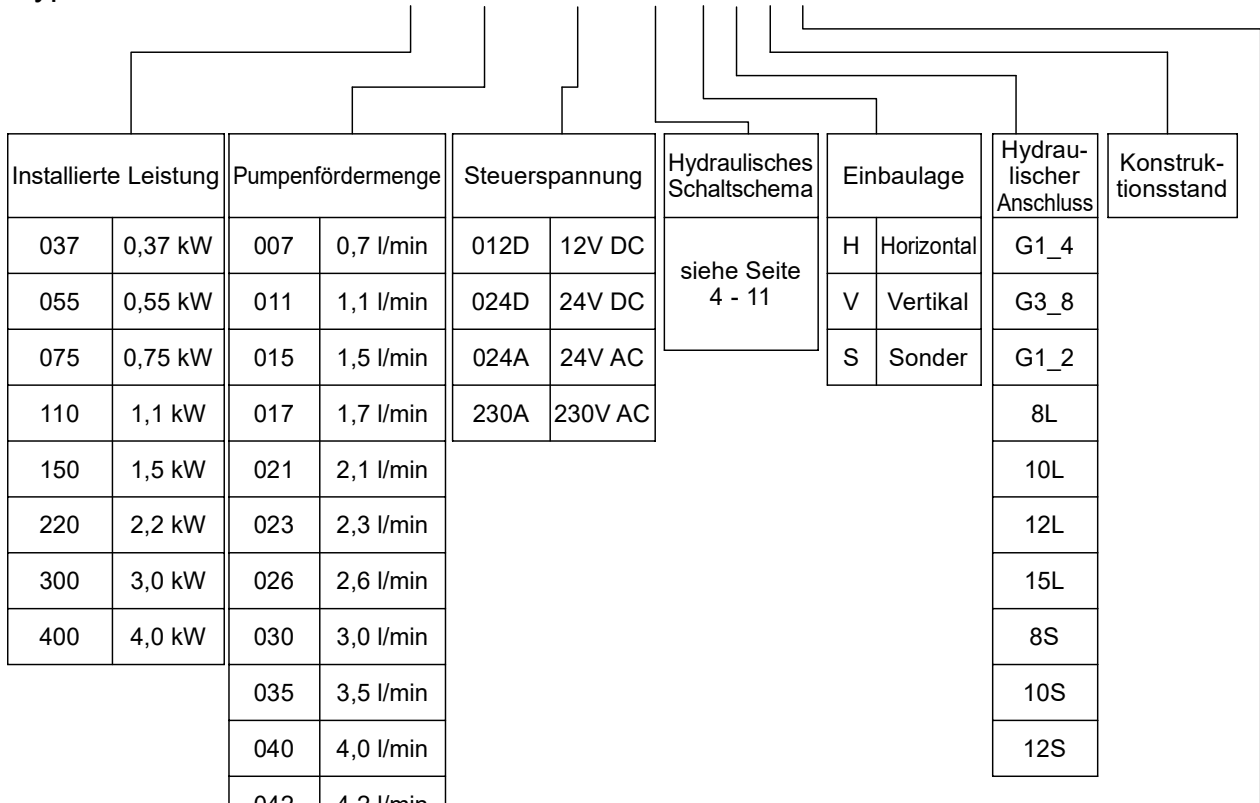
| Installierte Leistung | |
|---|---|
| 037 | 0,37 kW |
| 055 | 0,55 kW |
| 075 | 0,75 kW |
| 110 | 1,1 kW |
| 150 | 1,5 kW |
| 220 | 2,2 kW |
| 300 | 3,0 kW |
| 400 | 4,0 kW |

| Pumpenfördermenge | |
|---|---|
| 007 | 0,7 l/min |
| 011 | 1,1 l/min |
| 015 | 1,5 l/min |
| 017 | 1,7 l/min |
| 021 | 2,1 l/min |
| 023 | 2,3 l/min |
| 026 | 2,6 l/min |
| 030 | 3,0 l/min |
| 035 | 3,5 l/min |
| 040 | 4,0 l/min |
| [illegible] | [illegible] |

| Steuerspannung | |
|---|---|
| 012D | 12V DC |
| 024D | 24V DC |
| 024A | 24V AC |
| 230A | 230V AC |

| Hydraulisches Schaltschema |
|---|
| siehe Seite 4 - 11 |

| Einbaulage | |
|---|---|
| H | Horizontal |
| V | Vertikal |
| S | Sonder |

| Hydraulischer Anschluss |
|---|
| G1_4 |
| G3_8 |
| G1_2 |
| 8L |
| 10L |
| 12L |
| 15L |
| 8S |
| 10S |
| 12S |

Konstruktionsstand